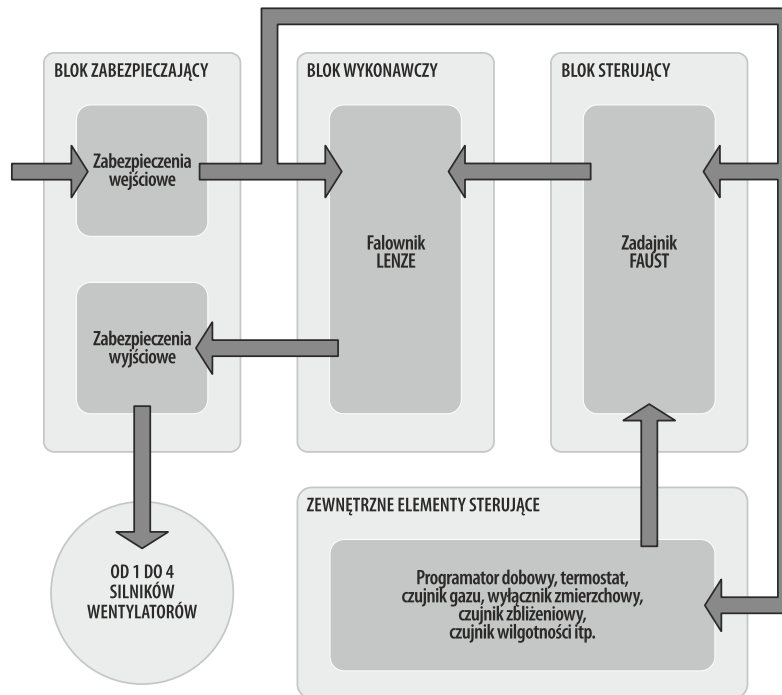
BLOK ZABEZPIECZAJĄCY

Zabezpieczenia wejściowe

Zabezpieczenia wyjściowe

BLOK WYKONAWCZY

Falownik LENZE

BLOK STERUJĄCY

Zadajnik FAUST

OD 1 DO 4 SILNIKÓW WENTYLATORÓW

ZEWNĘTRZNE ELEMENTY STERUJĄCE

Programator dobowy, termostat, czujnik gazu, wyłącznik zmierzchowy, czujnik zbliżeniowy, czujnik wilgotności itp.